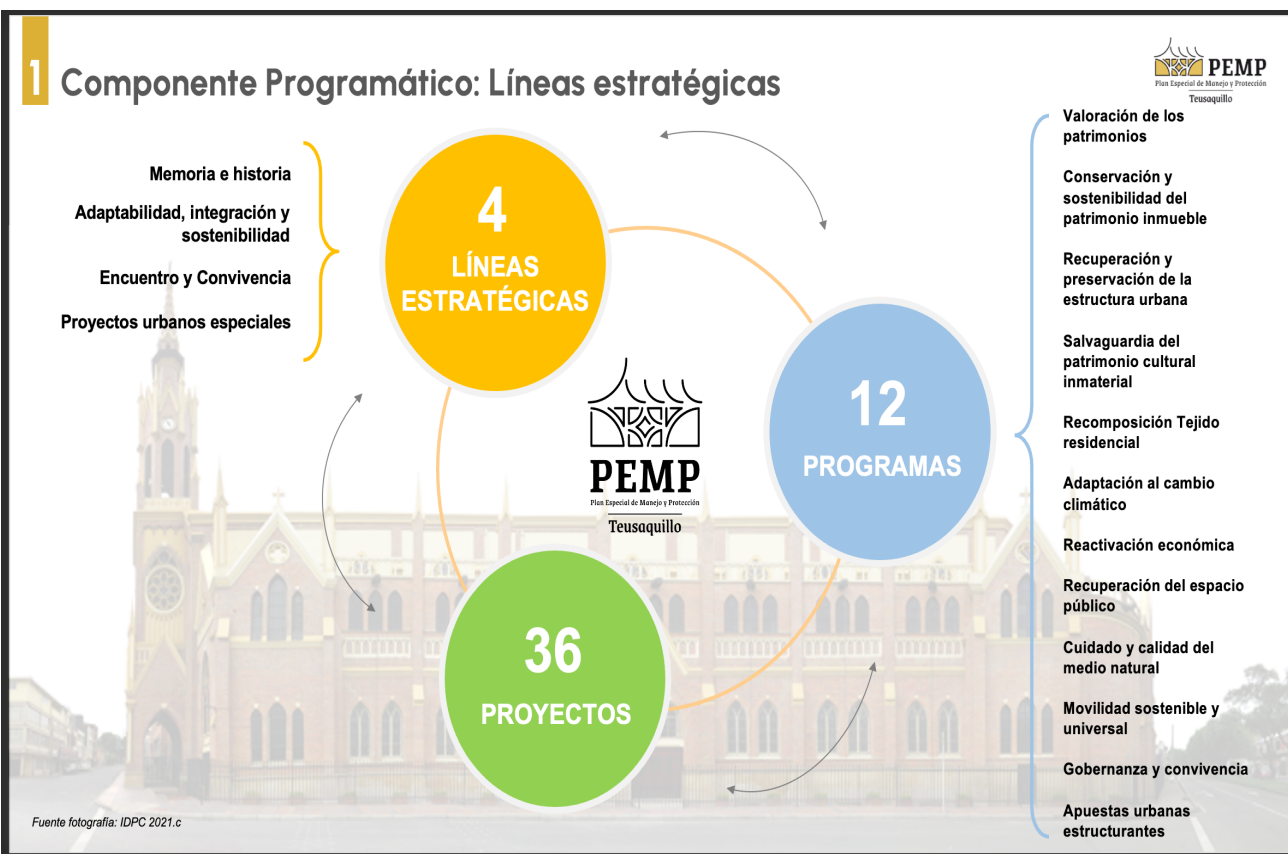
1 Componente Programático: Líneas estratégicas

PEMP
Plan Especial de Manejo y Protección
Teusaquillo

Memoria e historia

Adaptabilidad, integración y sostenibilidad

Encuentro y Convivencia

Proyectos urbanos especiales

4
LÍNEAS ESTRATÉGICAS

PEMP
Plan Especial de Manejo y Protección
Teusaquillo

12
PROGRAMAS

36
PROYECTOS

Valoración de los patrimonios

Conservación y sostenibilidad del patrimonio inmueble

Recuperación y preservación de la estructura urbana

Salvaguardia del patrimonio cultural inmaterial

Recomposición Tejido residencial

Adaptación al cambio climático

Reactivación económica

Recuperación del espacio público

Cuidado y calidad del medio natural

Movilidad sostenible y universal

Gobernanza y convivencia

Apuestas urbanas estructurantes

Fuente fotografía: IDPC 2021.c